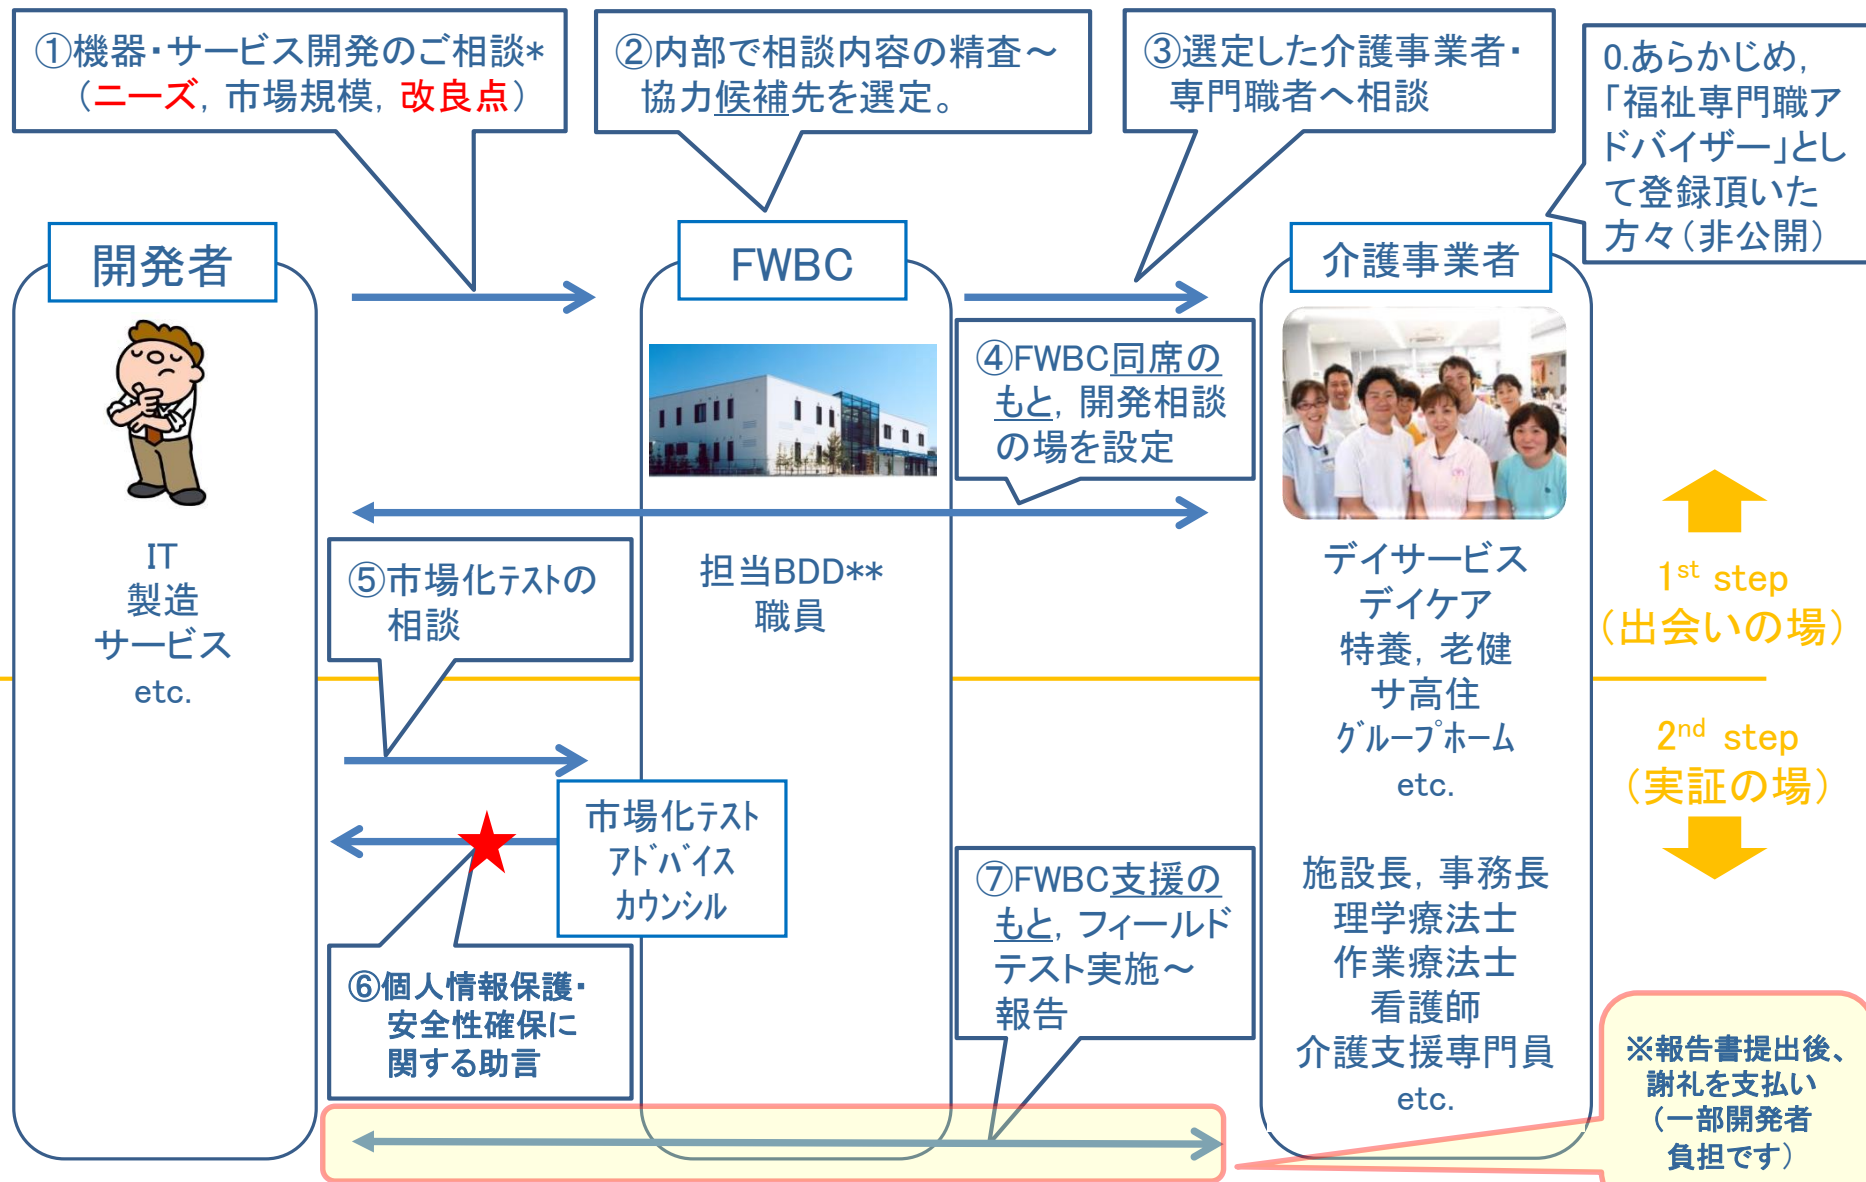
①機器・サービス開発のご相談*
（ニーズ，市場規模，改良点）

②内部で相談内容の精査～
協力候補先を選定。

③選定した介護事業者・
専門職者へ相談

0.あらかじめ，「福祉専門職アドバイザー」として登録頂いた方々（非公開）

開発者

FWBC

介護事業者

④FWBC同席のもと，開発相談の場を設定

IT
製造
サービス
etc.

担当BDD**
職員

デイサービス
デイケア
特養，老健
サ高住
グループホーム
etc.

1$^{st}$ step
（出会いの場）

⑤市場化テストの
相談

2$^{nd}$ step
（実証の場）

市場化テスト
アドバイス
カウンシル

⑦FWBC支援のもと，フィールドテスト実施～報告

施設長，事務長
理学療法士
作業療法士
看護師
介護支援専門員
etc.

⑥個人情報保護・
安全性確保に
関する助言

※報告書提出後、
謝礼を支払い
（一部開発者
負担です）